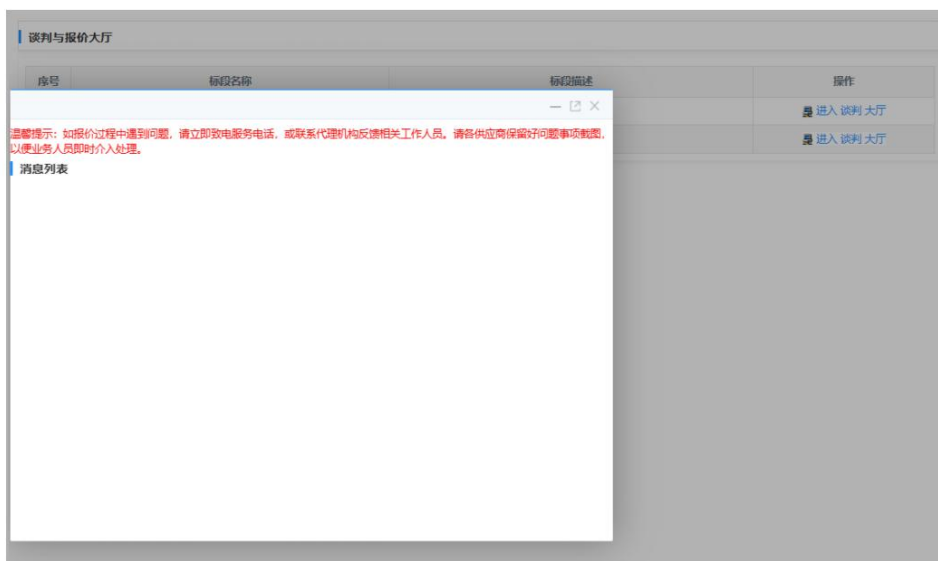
谈判与报价大厅

| 序号 | 标段名称 | 标段描述 | 操作 |
|---|---|---|---|
| | | | 进入 谈判 大厅 |
| | | | 进入 谈判 大厅 |

温馨提示：如报价过程中遇到问题，请立即致电服务电话，或联系代理机构反馈相关工作人员。请各供应商保留好问题事项截图，以便业务人员即时介入处理。

消息列表